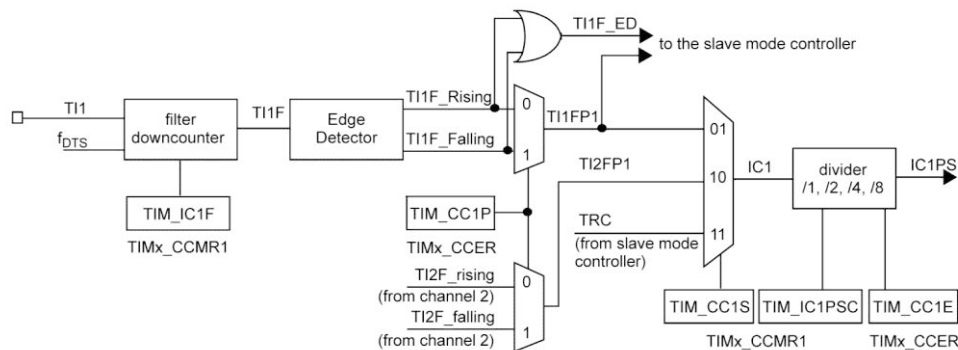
TI1F_ED

to the slave mode controller

TI1

$f_{DTS}$

filter downcounter

TI1F

Edge Detector

TI1F_Rising

TI1F_Falling

0

1

TI1FP1

TI2FP1

01

10

11

IC1

divider /1, /2, /4, /8

IC1PS

TIM_IC1F

TIMx_CCMR1

TIM_CC1P

TIMx_CCER

TRC

(from slave mode controller)

TI2F_rising (from channel 2)

0

TI2F_falling (from channel 2)

1

TIM_CC1S

TIM_IC1PSC

TIM_CC1E

TIMx_CCMR1

TIMx_CCER